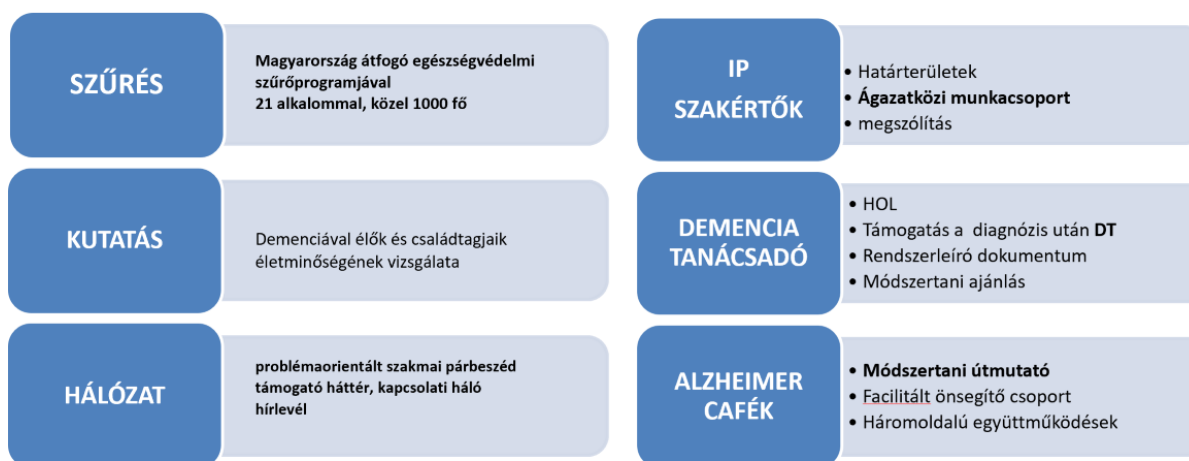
SZŰRÉS

Magyarország átfogó egészségvédelmi szűrőprogramjával
21 alkalommal, közel 1000 fő

KUTATÁS

Demenciával élők és családtagjaik életminőségének vizsgálata

HÁLÓZAT

problémaorientált szakmai párbeszéd
támogató háttér, kapcsolati háló
hírlevél

IP SZAKÉRTŐK

• Határterületek
• Ágazatközi munkacsoport
• megszólítás

DEMENCIA TANÁCSADÓ

• HOL
• Támogatás a diagnózis után DT
• Rendszerleíró dokumentum
• Módszertani ajánlás

ALZHEIMER CAFÉK

• Módszertani útmutató
• Facilitált önsegítő csoport
• Háromoldalú együttműködések